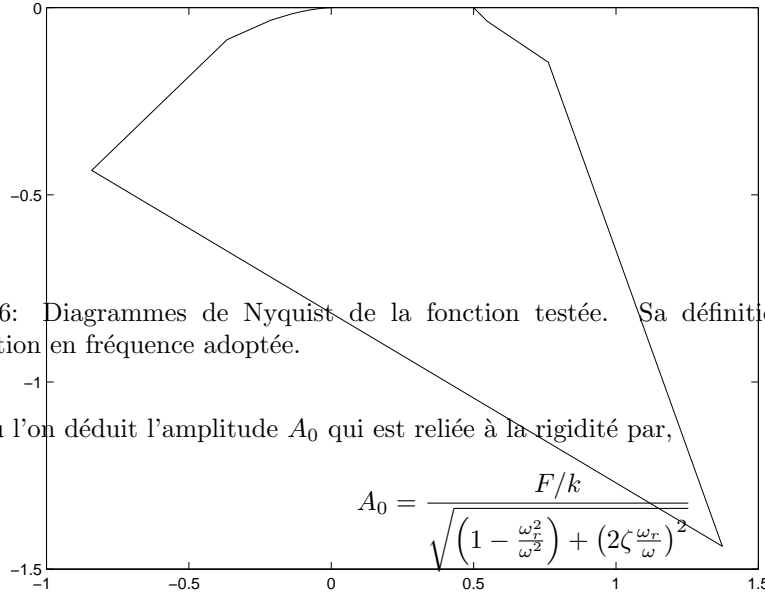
0

−0.5

6: Diagrammes de Nyquist de la fonction testée. Sa définiti
tion en fréquence adoptée.

−1

 l'on déduit l'amplitude $A_0$ qui est reliée à la rigidité par,

$A_0 = \frac{F/k}{\sqrt{\left(1 - \frac{\omega_r^2}{\omega^2}\right) + \left(2\zeta\frac{\omega_r}{\omega}\right)^2}}$

−1.5
−1 −0.5 0 0.5 1 1.5